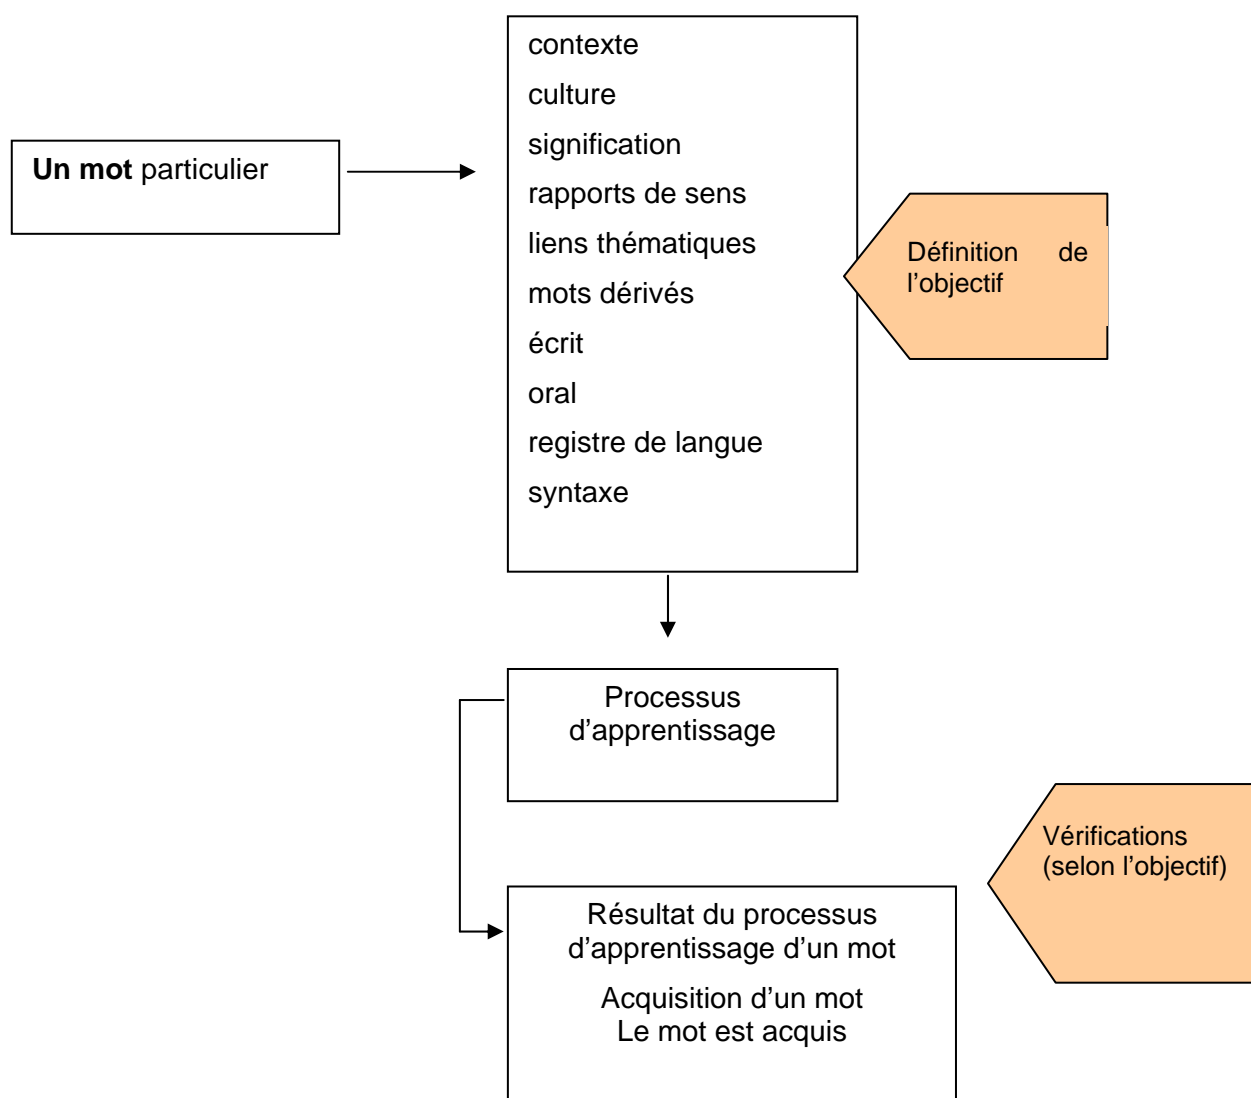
**Un mot** particulier

contexte
culture
signification
rapports de sens
liens thématiques
mots dérivés
écrit
oral
registre de langue
syntaxe

Définition de l'objectif

Processus d'apprentissage

Vérifications (selon l'objectif)

Résultat du processus d'apprentissage d'un mot

Acquisition d'un mot
Le mot est acquis